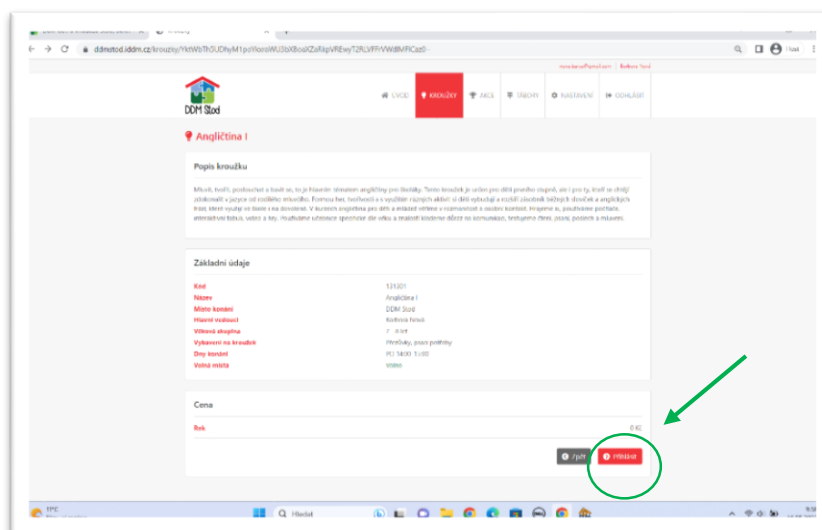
ddmstod.iddm.cz/krouzky/YktWbTh5UDhyM1psYkoxWU3bXBoaXZaRkpVREwyT2RLVFFrVW8MRCaz0

DDM Stod

LVOD | KROUŽKY | AKCE | TÁBORY | NASTAVENÍ | ODHLÁSIT

Angličtina I

Popis kroužku

Mluvit, tvořit, poslouchat a bavit se, to je hlavním tématem angličtiny pro školáky. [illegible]

Základní údaje

| | |
|---|---|
| Kód | 1213/01 |
| Název | Angličtina I |
| Místo konání | DDM Stod |
| Hlavní vedoucí | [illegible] |
| Věková skupina | 7 - 9 let |
| Vybavení na kroužek | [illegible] |
| Dny konání | PO 14:00 - 15:00 |
| Volná místa | Volno |

Cena

Rok | 0 Kč

Zpět | Přihlásit

Hledat